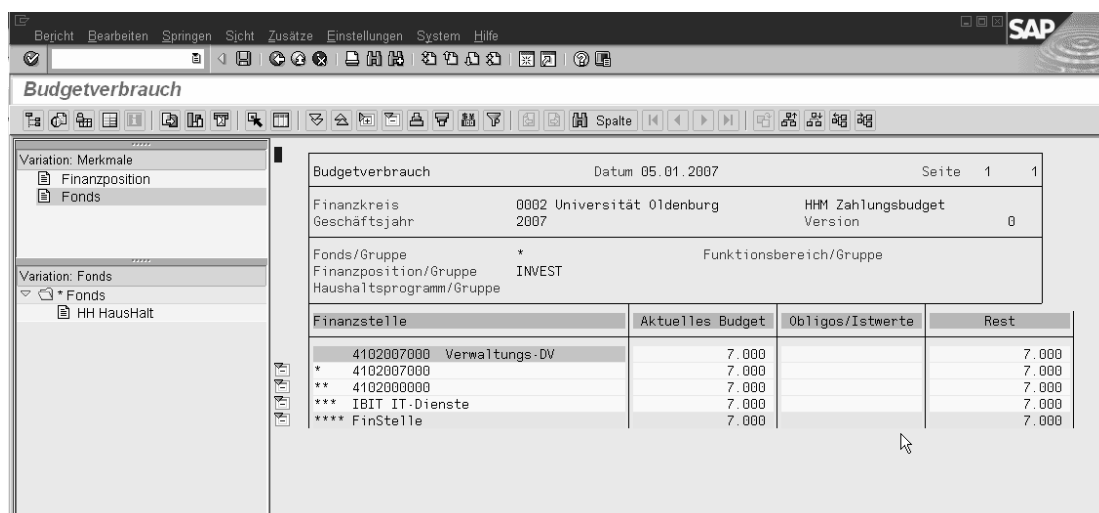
Bericht Bearbeiten Springen Sicht Zusätze Einstellungen System Hilfe

SAP

Budgetverbrauch

Spalte

Variation: Merkmale
Finanzposition
Fonds

Variation: Fonds
* Fonds
HH HausHalt

Budgetverbrauch Datum 05.01.2007 Seite 1 1

Finanzkreis 0002 Universität Oldenburg HHM Zahlungsbudget
Geschäftsjahr 2007 Version 0

Fonds/Gruppe * Funktionsbereich/Gruppe
Finanzposition/Gruppe INVEST
Haushaltsprogramm/Gruppe

| Finanzstelle | Aktuelles Budget | Obligos/Istwerte | Rest |
|---|---|---|---|
| 4102007000 Verwaltungs-DV | 7.000 | | 7.000 |
| * 4102007000 | 7.000 | | 7.000 |
| ** 4102000000 | 7.000 | | 7.000 |
| *** IBIT IT-Dienste | 7.000 | | 7.000 |
| **** FinStelle | 7.000 | | 7.000 |